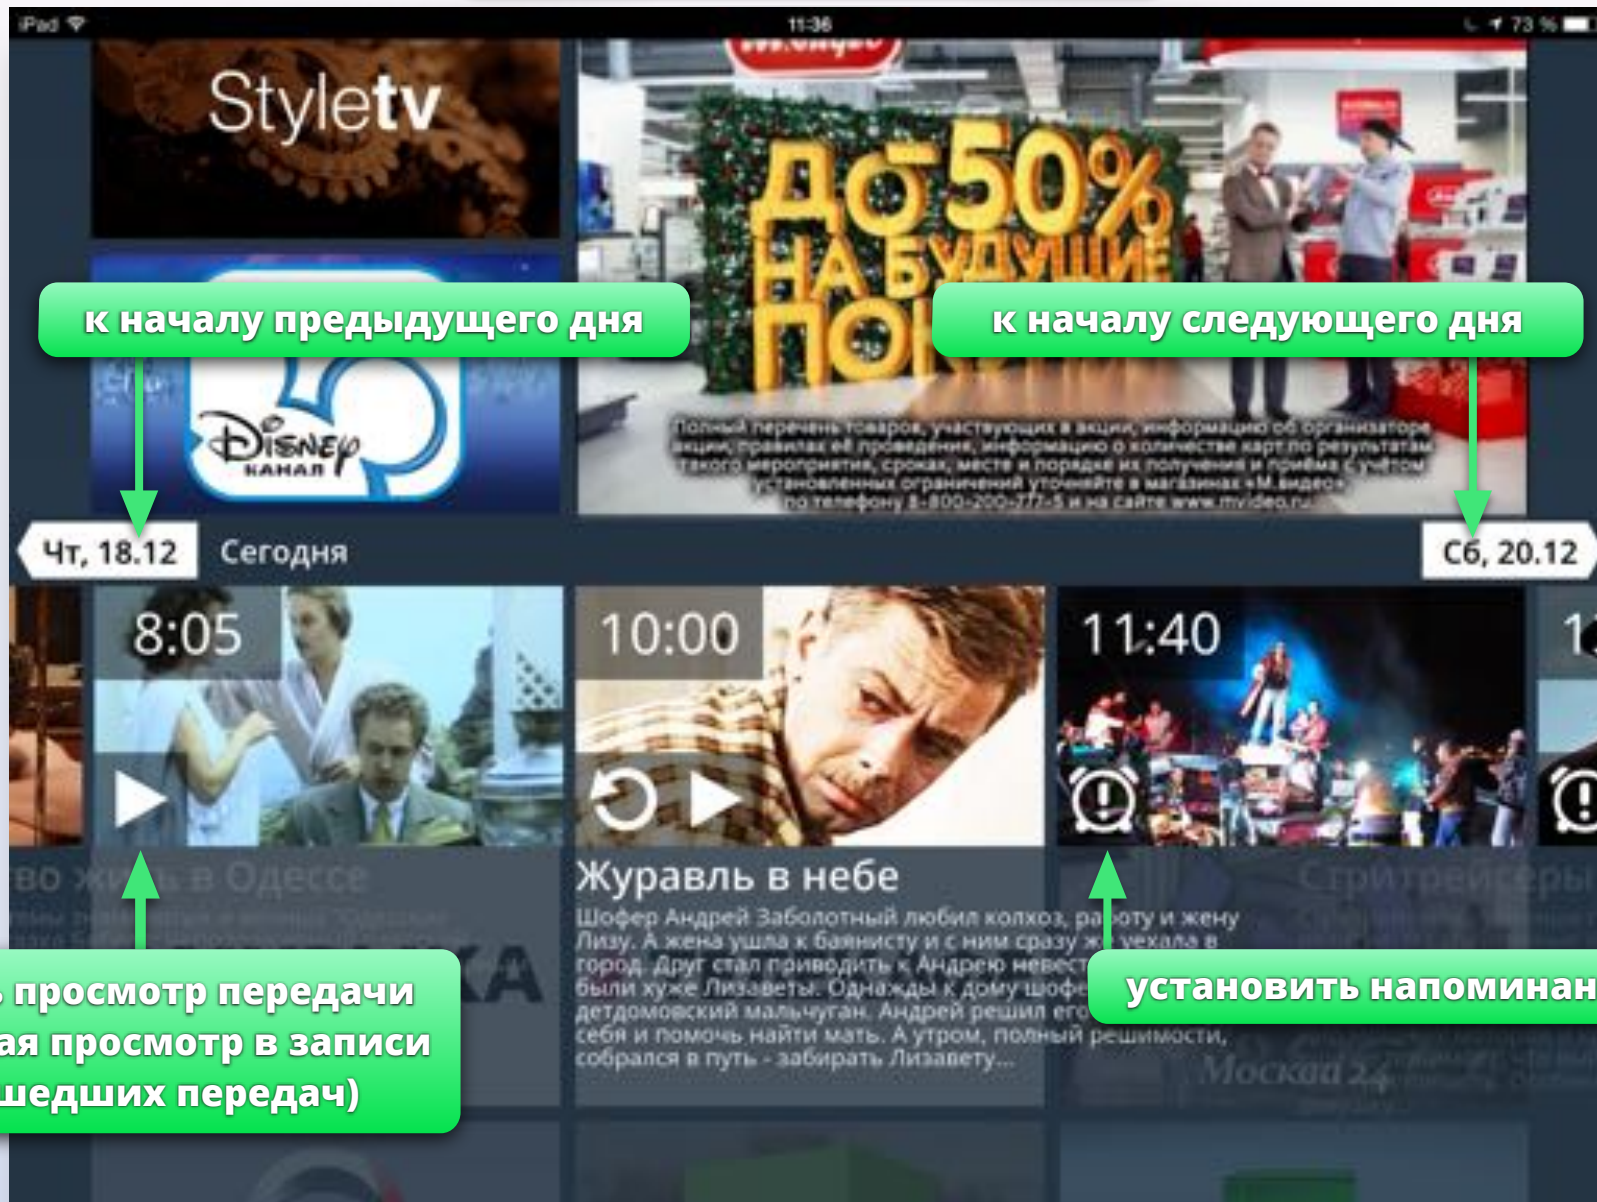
iPad 11:36 73 %

Styletv

ДО 50% НА БУДУЩИЕ ПОК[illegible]

Полный перечень товаров, участвующих в акции, информацию об организаторе акции, правилах её проведения, информацию о количестве карт по результатам такого мероприятия, сроках, месте и порядке их получения и приёма с учётом установленных ограничений уточняйте в магазинах «М.видео» по телефону 8-800-200-777-5 и на сайте www.mvideo.ru

Disney канал

к началу предыдущего дня

к началу следующего дня

Чт, 18.12 Сегодня Сб, 20.12

8:05

10:00

11:40

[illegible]во жить в Одессе

Журавль в небе

Шофер Андрей Заболотный любил колхоз, работу и жену Лизу. А жена ушла к баянисту и с ним сразу же уехала в город. Друг стал приводить к Андрею невест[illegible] были хуже Лизаветы. Однажды к дому шофе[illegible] детдомовский мальчуган. Андрей решил его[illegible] себя и помочь найти мать. А утром, полный решимости, собрался в путь - забирать Лизавету...

Стритрейсеры

Москва 24

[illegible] просмотр передачи
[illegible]ая просмотр в записи
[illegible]шедших передач)

установить напоминан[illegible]